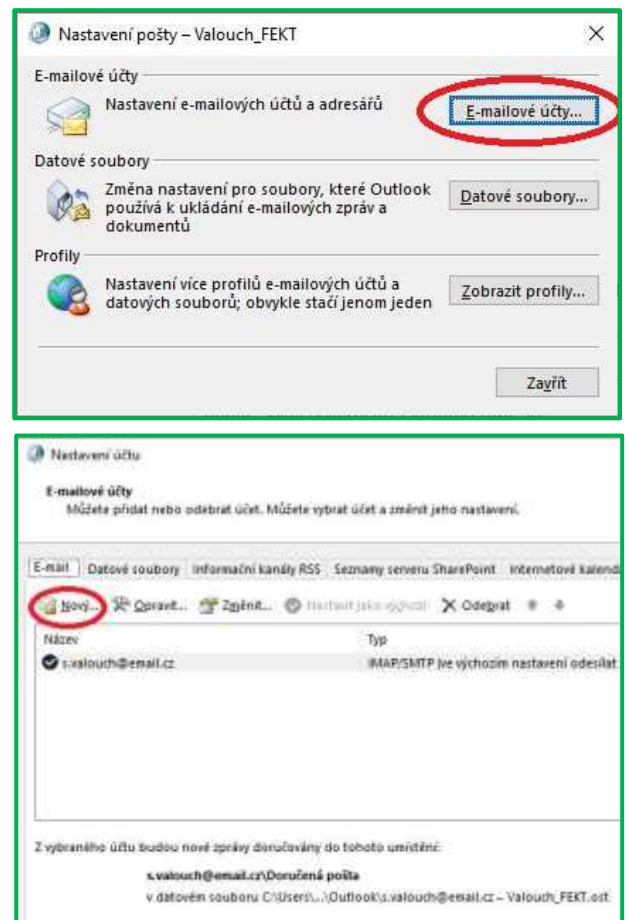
Nastavení pošty – Valouch_FEKT

E-mailové účty

Nastavení e-mailových účtů a adresářů

E-mailové účty...

Datové soubory

Změna nastavení pro soubory, které Outlook používá k ukládání e-mailových zpráv a dokumentů

Datové soubory...

Profily

Nastavení více profilů e-mailových účtů a datových souborů; obvykle stačí jenom jeden

Zobrazit profily...

Zavřít

Nastavení účtu

E-mailové účty
Můžete přidat nebo odebrat účet. Můžete vybrat účet a změnit jeho nastavení.

E-mail | Datové soubory | Informační kanály RSS | Seznamy serveru SharePoint | Internetové kalend

Nový... Opravit... Změnit... Nastavit jako výchozí X Odebrat

| Název | Typ |
|---|---|
| s.valouch@email.cz | IMAP/SMTP (ve výchozím nastavení odesílat |

Z vybraného účtu budou nové zprávy doručovány do tohoto umístění:

s.valouch@email.cz\Doručená pošta
v datovém souboru C:\Users\...\Outlook\s.valouch@email.cz – Valouch_FEKT.ost